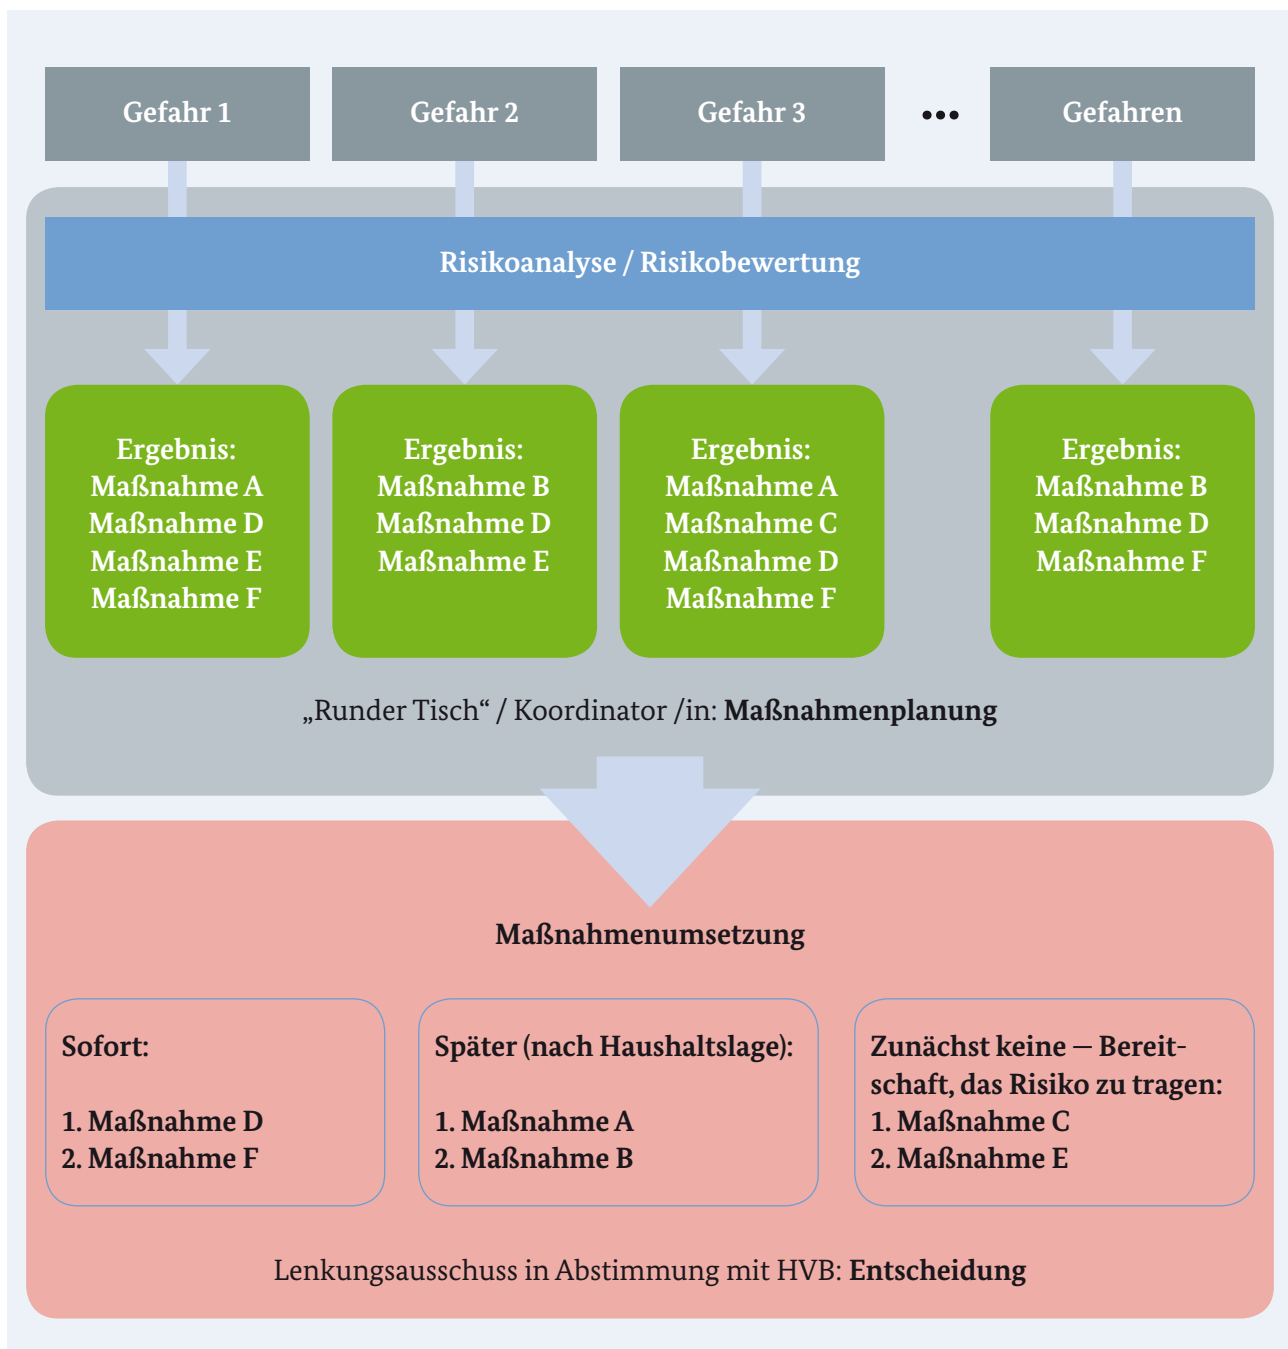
Gefahr 1

Gefahr 2

Gefahr 3

•••

Gefahren

Risikoanalyse / Risikobewertung

Ergebnis:
Maßnahme A
Maßnahme D
Maßnahme E
Maßnahme F

Ergebnis:
Maßnahme B
Maßnahme D
Maßnahme E

Ergebnis:
Maßnahme A
Maßnahme C
Maßnahme D
Maßnahme F

Ergebnis:
Maßnahme B
Maßnahme D
Maßnahme F

„Runder Tisch“ / Koordinator /in: **Maßnahmenplanung**

**Maßnahmenumsetzung**

Sofort:

1. Maßnahme D
2. Maßnahme F

Später (nach Haushaltslage):

1. Maßnahme A
2. Maßnahme B

Zunächst keine – Bereitschaft, das Risiko zu tragen:
1. Maßnahme C
2. Maßnahme E

Lenkungsausschuss in Abstimmung mit HVB: **Entscheidung**